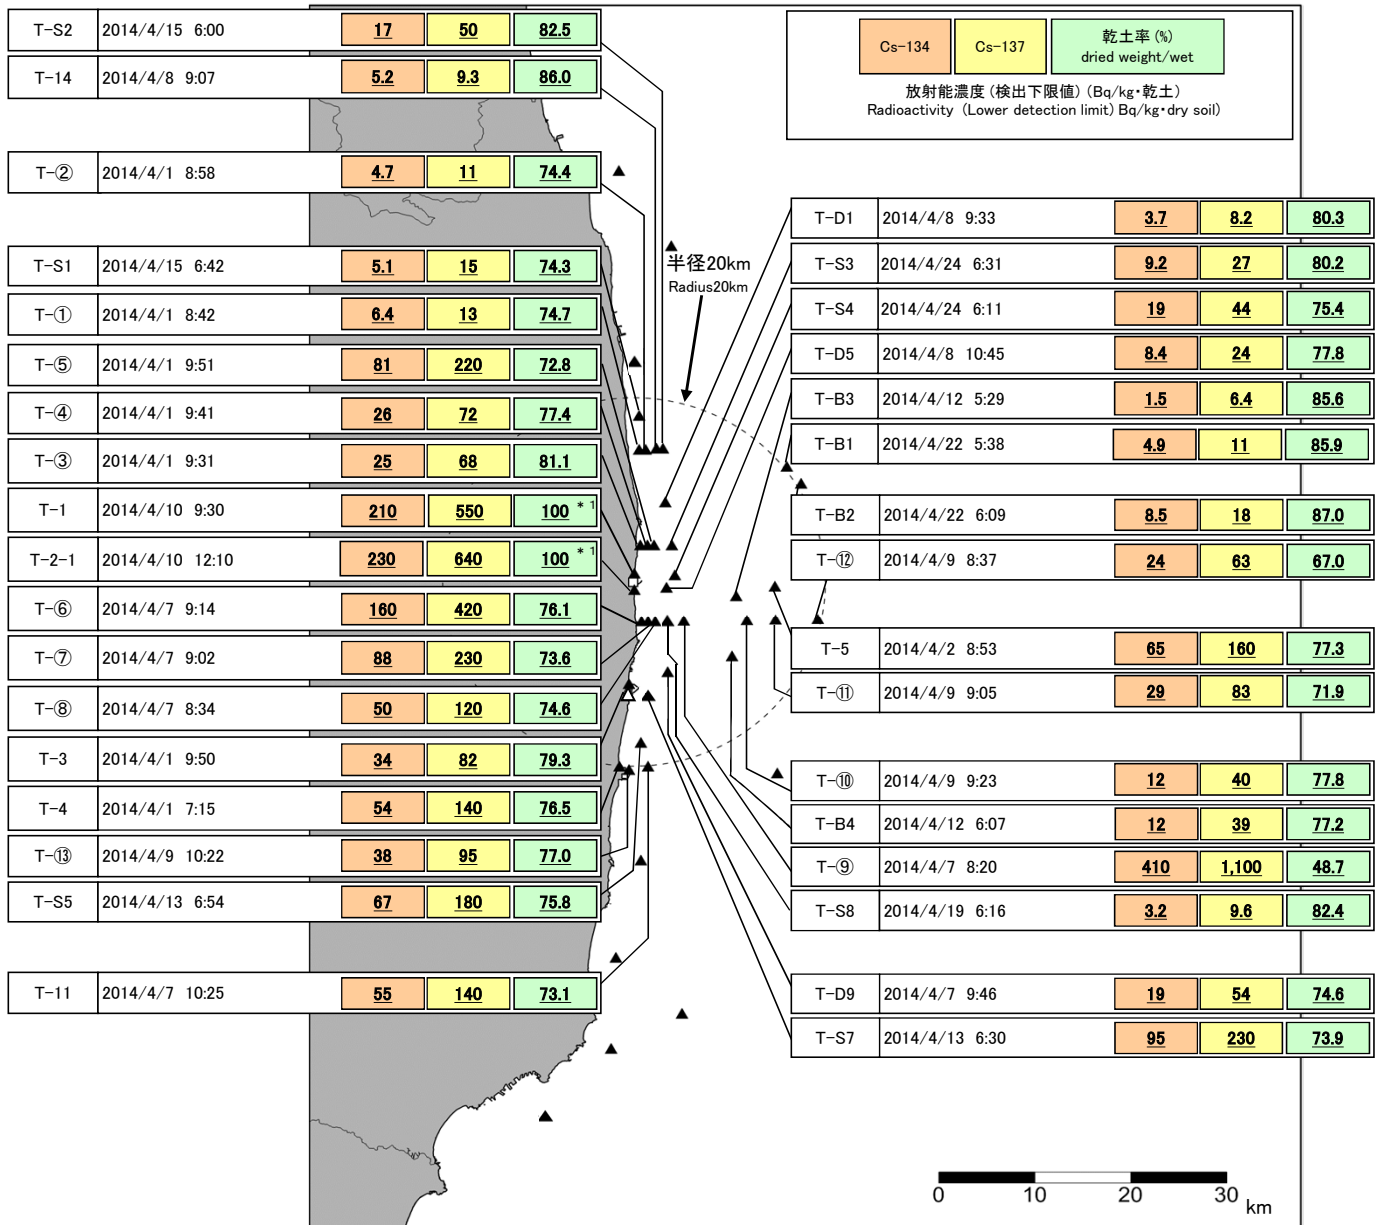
T-S2 2014/4/15 6:00 17 50 82.5

T-14 2014/4/8 9:07 5.2 9.3 86.0

T-② 2014/4/1 8:58 4.7 11 74.4

T-S1 2014/4/15 6:42 5.1 15 74.3

T-① 2014/4/1 8:42 6.4 13 74.7

T-⑤ 2014/4/1 9:51 81 220 72.8

T-④ 2014/4/1 9:41 26 72 77.4

T-③ 2014/4/1 9:31 25 68 81.1

T-1 2014/4/10 9:30 210 550 100 ＊1

T-2-1 2014/4/10 12:10 230 640 100 ＊1

T-⑥ 2014/4/7 9:14 160 420 76.1

T-⑦ 2014/4/7 9:02 88 230 73.6

T-⑧ 2014/4/7 8:34 50 120 74.6

T-3 2014/4/1 9:50 34 82 79.3

T-4 2014/4/1 7:15 54 140 76.5

T-⑬ 2014/4/9 10:22 38 95 77.0

T-S5 2014/4/13 6:54 67 180 75.8

T-11 2014/4/7 10:25 55 140 73.1

Cs-134 Cs-137 乾土率(%) dried weight/wet

放射能濃度(検出下限値)(Bq/kg・乾土)
Radioactivity (Lower detection limit) Bq/kg・dry soil)

半径20km
Radius20km

T-D1 2014/4/8 9:33 3.7 8.2 80.3

T-S3 2014/4/24 6:31 9.2 27 80.2

T-S4 2014/4/24 6:11 19 44 75.4

T-D5 2014/4/8 10:45 8.4 24 77.8

T-B3 2014/4/12 5:29 1.5 6.4 85.6

T-B1 2014/4/22 5:38 4.9 11 85.9

T-B2 2014/4/22 6:09 8.5 18 87.0

T-⑫ 2014/4/9 8:37 24 63 67.0

T-5 2014/4/2 8:53 65 160 77.3

T-⑪ 2014/4/9 9:05 29 83 71.9

T-⑩ 2014/4/9 9:23 12 40 77.8

T-B4 2014/4/12 6:07 12 39 77.2

T-⑨ 2014/4/7 8:20 410 1,100 48.7

T-S8 2014/4/19 6:16 3.2 9.6 82.4

T-D9 2014/4/7 9:46 19 54 74.6

T-S7 2014/4/13 6:30 95 230 73.9

0 10 20 30 km